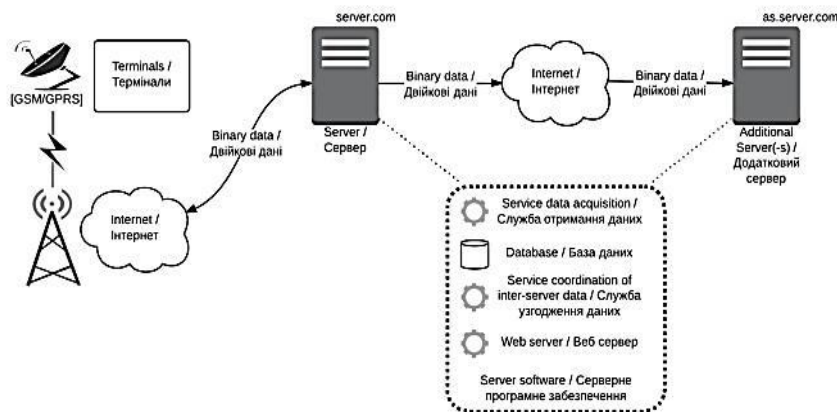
[GSM/GPRS]

Terminals / Термінали

server.com

Server / Сервер

Binary data / Двійкові дані

Internet / Інтернет

Binary data / Двійкові дані

as.server.com

Additional Server(-s) / Додатковий сервер

Binary data / Двійкові дані

Internet / Інтернет

Service data acquisition / Служба отримання даних

Database / База даних

Service coordination of inter-server data / Служба узгодження даних

Web server / Веб сервер

Server software / Серверне програмне забезпечення